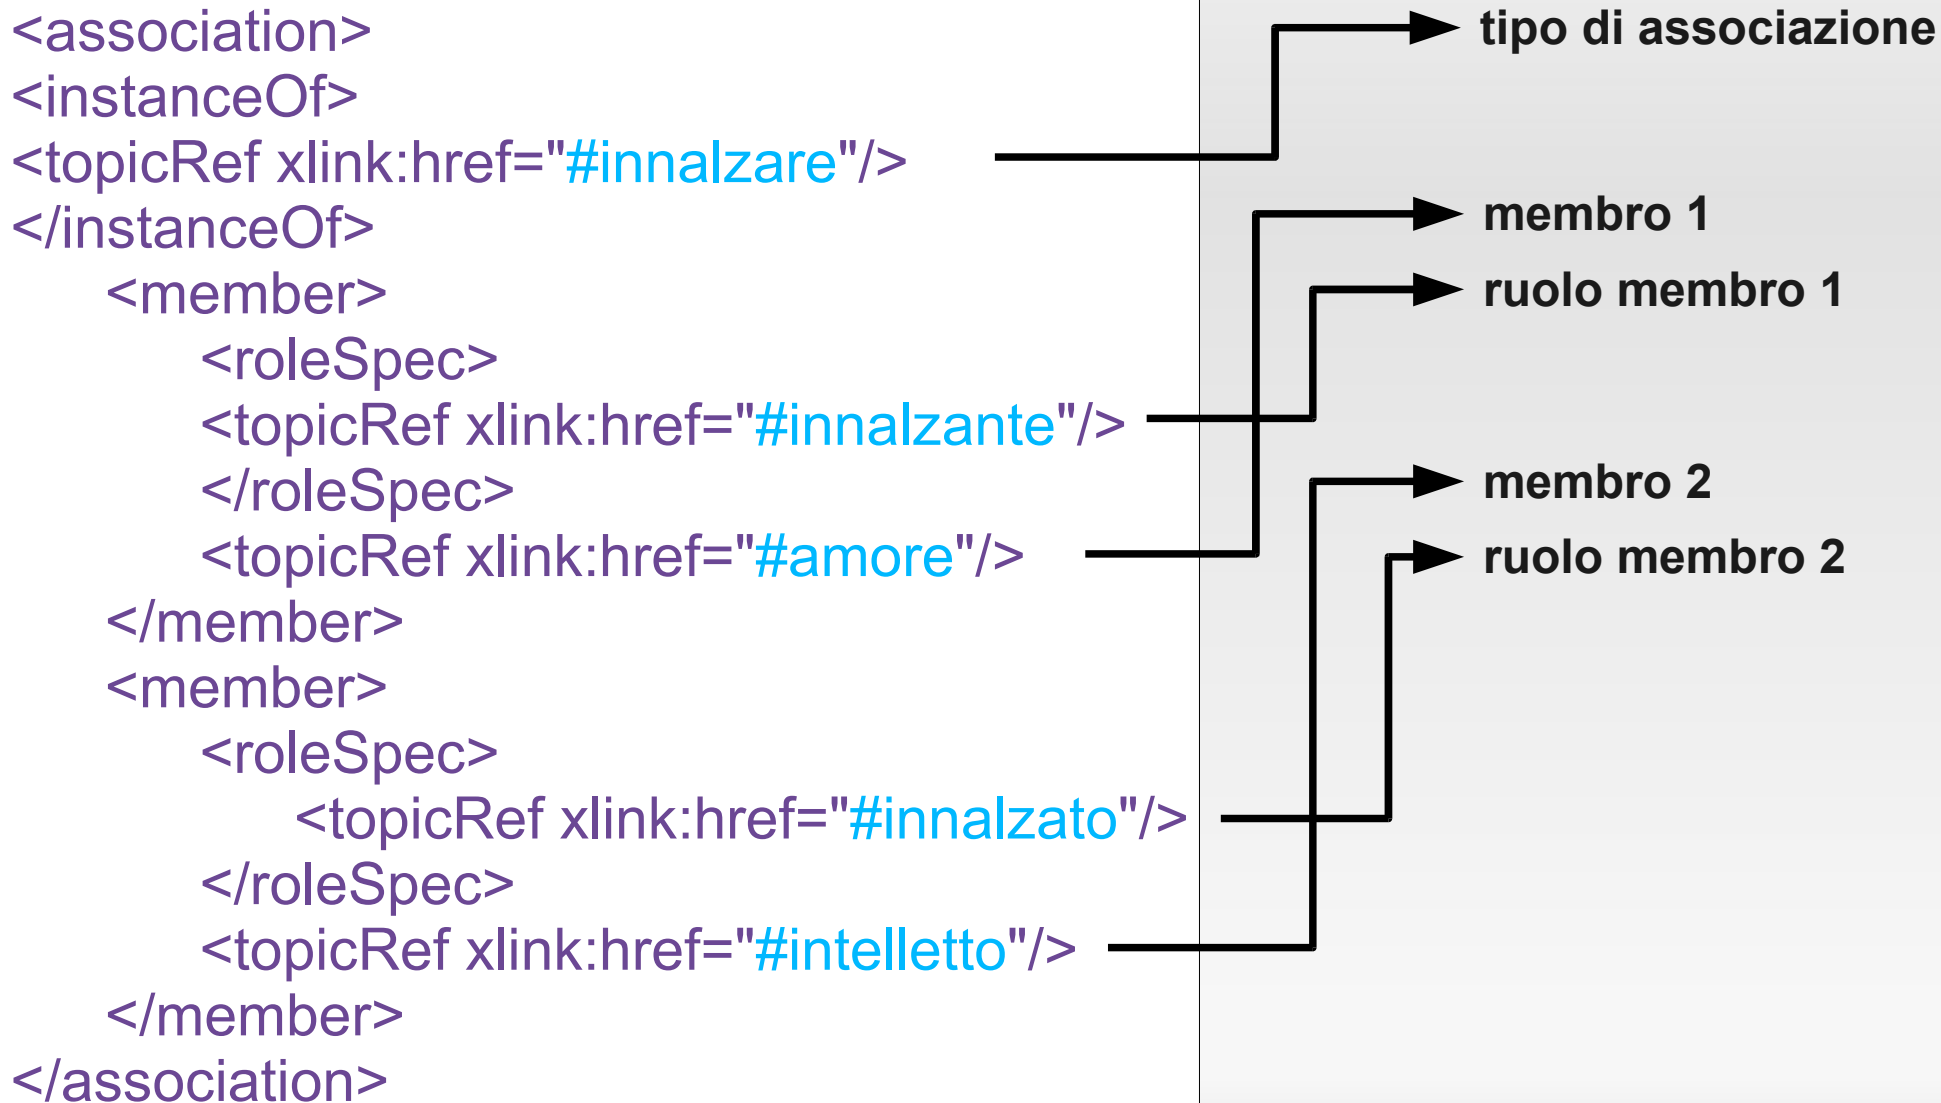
<association>
<instanceOf>
<topicRef xlink:href="#innalzare"/>
</instanceOf>
<member>
<roleSpec>
<topicRef xlink:href="#innalzante"/>
</roleSpec>
<topicRef xlink:href="#amore"/>
</member>
<member>
<roleSpec>
<topicRef xlink:href="#innalzato"/>
</roleSpec>
<topicRef xlink:href="#intelletto"/>
</member>
</association>

tipo di associazione

membro 1

ruolo membro 1

membro 2

ruolo membro 2